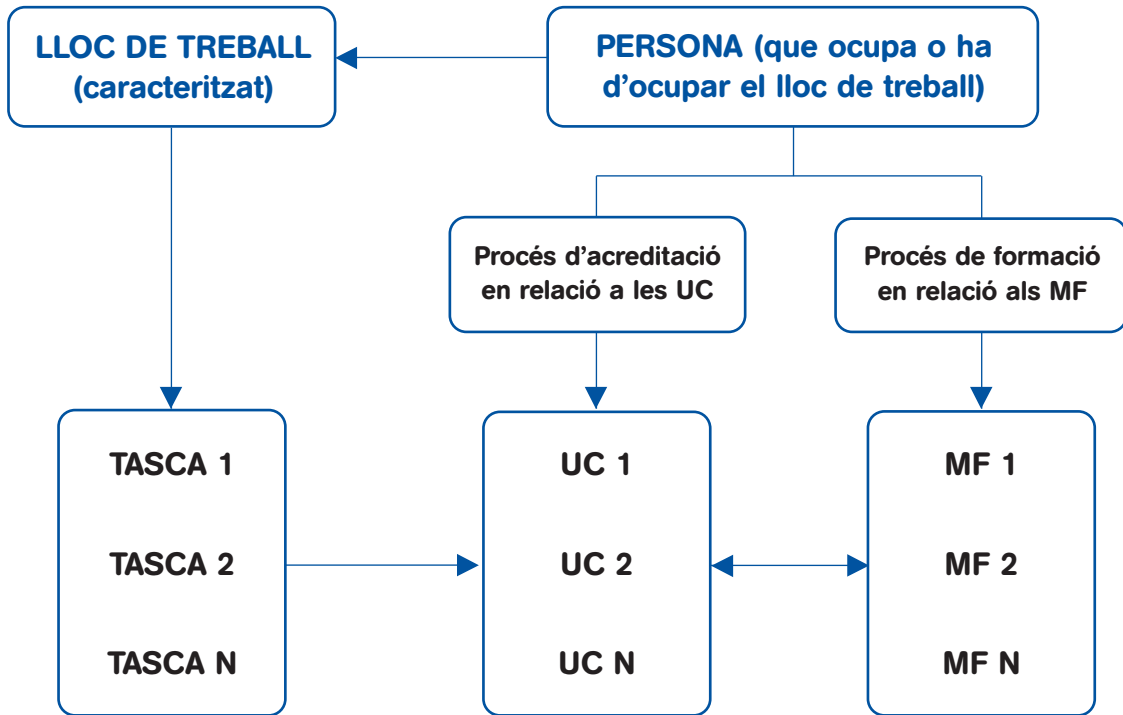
LLOC DE TREBALL (caracteritzat)

PERSONA (que ocupa o ha d'ocupar el lloc de treball)

Procés d'acreditació en relació a les UC

Procés de formació en relació als MF

TASCA 1

TASCA 2

TASCA N

UC 1

UC 2

UC N

MF 1

MF 2

MF N